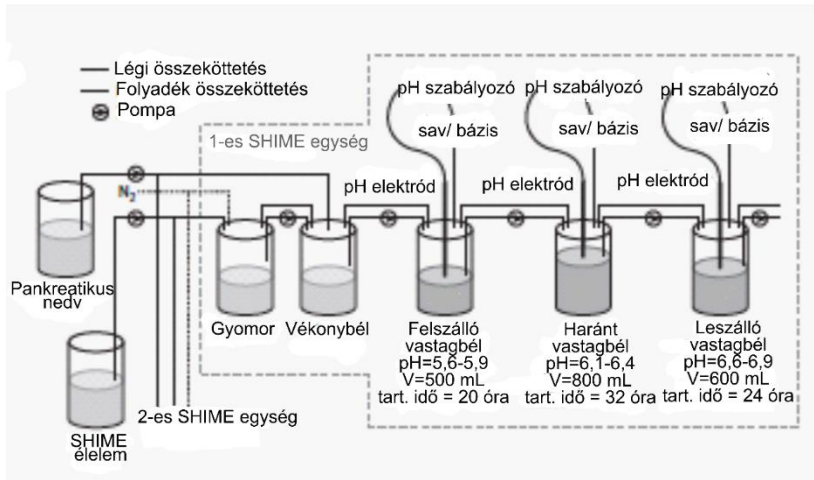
— Légi összeköttetés
— Folyadék összeköttetés
Pompa

1-es SHIME egység

pH szabályozó
sav/ bázis
pH szabályozó
sav/ bázis
pH szabályozó
sav/ bázis

$N_2$

pH elektród
pH elektród
pH elektród

Pankreatikus nedv

Gyomor
Vékonybél

Felszálló vastagbél
pH=5,6-5,9
V=500 mL
tart. idő = 20 óra

Haránt vastagbél
pH=6,1-6,4
V=800 mL
tart. idő = 32 óra

Leszálló vastagbél
pH=6,6-6,9
V=600 mL
tart. idő = 24 óra

SHIME élelem

2-es SHIME egység